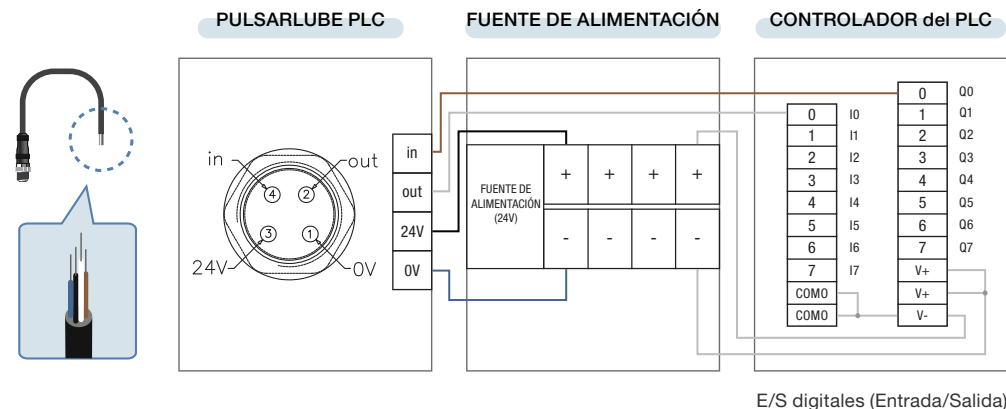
PULSARLUBE PLC

FUENTE DE ALIMENTACIÓN

CONTROLADOR del PLC

in
out
24V
0V

④ ②
③ ①

in
out
24V
0V

FUENTE DE ALIMENTACIÓN (24V)

| + | + | + | + |
|---|---|---|---|
| - | - | - | - |

| 0 | I0 |
|---|---|
| 1 | I1 |
| 2 | I2 |
| 3 | I3 |
| 4 | I4 |
| 5 | I5 |
| 6 | I6 |
| 7 | I7 |
| COMO | |
| COMO | |

| 0 | Q0 |
|---|---|
| 1 | Q1 |
| 2 | Q2 |
| 3 | Q3 |
| 4 | Q4 |
| 5 | Q5 |
| 6 | Q6 |
| 7 | Q7 |
| V+ | |
| V+ | |
| V- | |

E/S digitales (Entrada/Salida)